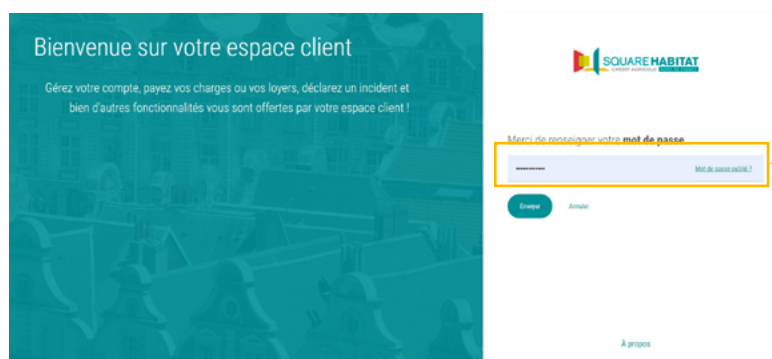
Bienvenue sur votre espace client

Gérez votre compte, payez vos charges ou vos loyers, déclarez un incident et bien d'autres fonctionnalités vous sont offertes par votre espace client !

SQUARE HABITAT
GROUPE AGRICOLE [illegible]

Merci de renseigner votre mot de passe

••••••••••

Mot de passe oublié ?

Envoyer

Annuler

À propos